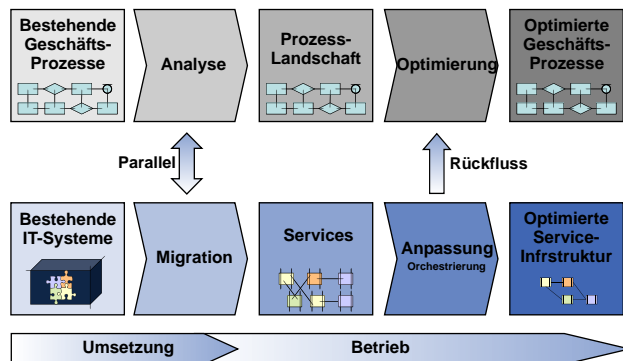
Bestehende Geschäfts-Prozesse

Analyse

Prozess-Landschaft

Optimierung

Optimierte Geschäfts-Prozesse

Parallel

Rückfluss

Bestehende IT-Systeme

Migration

Services

Anpassung
Orchestrierung

Optimierte Service-Infrstruktur

Umsetzung

Betrieb